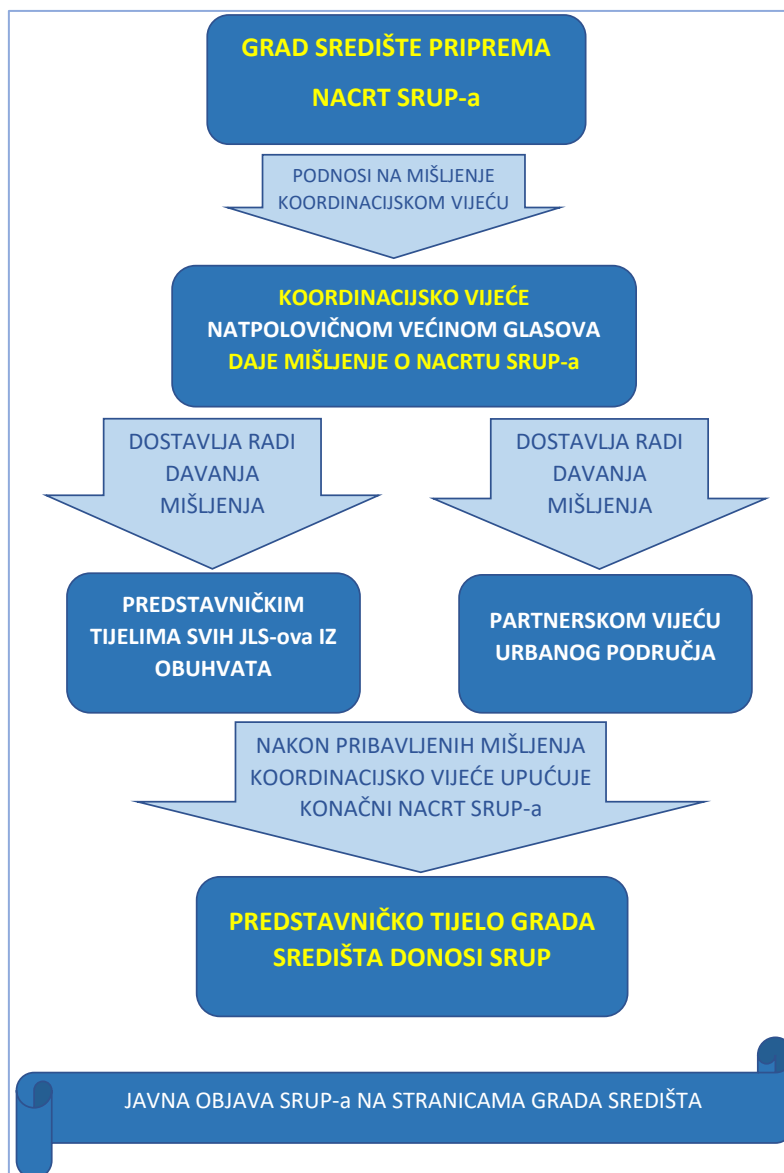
GRAD SREDIŠTE PRIPREMA NACRT SRUP-a

PODNOSI NA MIŠLJENJE KOORDINACIJSKOM VIJEĆU

KOORDINACIJSKO VIJEĆE NATPOLOVIČNOM VEĆINOM GLASOVA DAJE MIŠLJENJE O NACRTU SRUP-a

DOSTAVLJA RADI DAVANJA MIŠLJENJA

DOSTAVLJA RADI DAVANJA MIŠLJENJA

PREDSTAVNIČKIM TIJELIMA SVIH JLS-ova IZ OBUHVATA

PARTNERSKOM VIJEĆU URBANOG PODRUČJA

NAKON PRIBAVLJENIH MIŠLJENJA KOORDINACIJSKO VIJEĆE UPUĆUJE KONAČNI NACRT SRUP-a

PREDSTAVNIČKO TIJELO GRADA SREDIŠTA DONOSI SRUP

JAVNA OBJAVA SRUP-a NA STRANICAMA GRADA SREDIŠTA